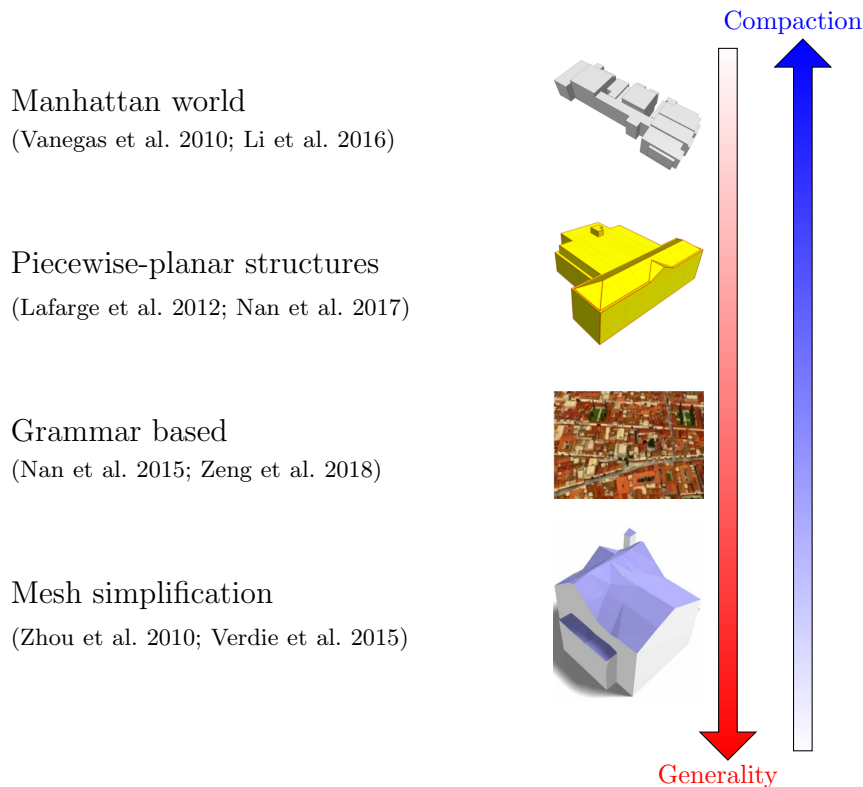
Compaction

Manhattan world
(Vanegas et al. 2010; Li et al. 2016)

Piecewise-planar structures
(Lafarge et al. 2012; Nan et al. 2017)

Grammar based
(Nan et al. 2015; Zeng et al. 2018)

Mesh simplification
(Zhou et al. 2010; Verdie et al. 2015)

Generality